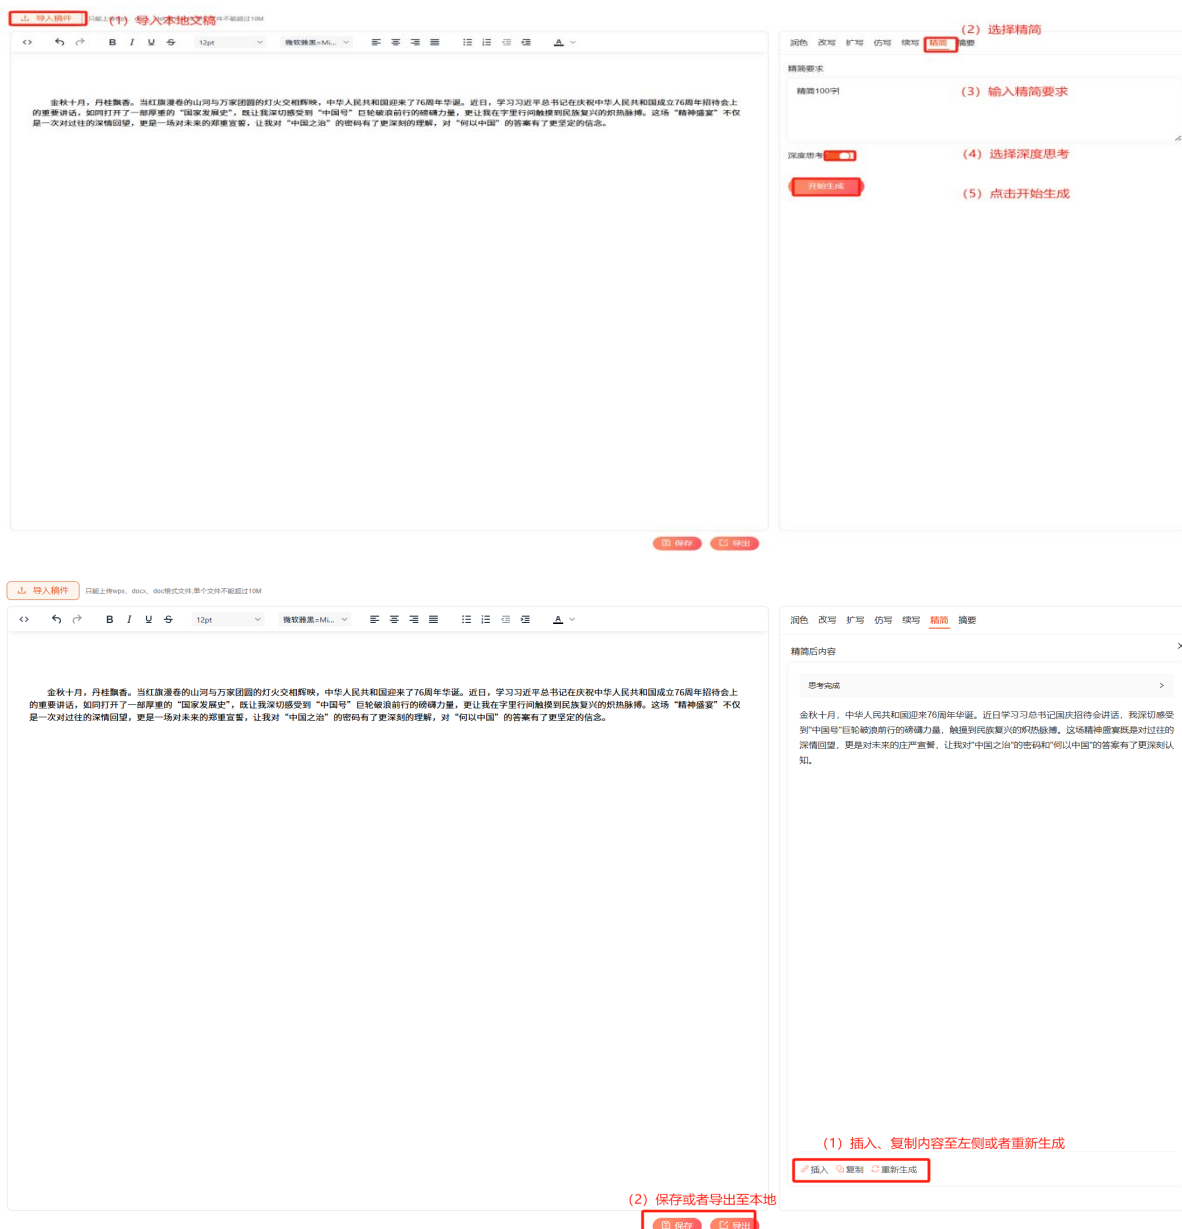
导入稿件 只能上传 (1) 导入本地文稿 件不能超过10M

B I U S 12pt 微软雅黑=Mi...

金秋十月，丹桂飘香。当红旗漫卷的山河与万家团圆的灯火交相辉映，中华人民共和国迎来了76周年华诞。近日，学习习近平总书记在庆祝中华人民共和国成立76周年招待会上的重要讲话，如同打开了一部厚重的"国家发展史"，既让我深切感受到"中国号"巨轮破浪前行的磅礴力量，更让我在字里行间触摸到民族复兴的炽热脉搏。这场"精神盛宴"不仅是一次对过往的深情回望，更是一场对未来的郑重宣誓，让我对"中国之治"的密码有了更深刻的理解，对"何以中国"的答案有了更坚定的信念。

(2) 选择精简

润色 改写 扩写 仿写 续写 精简 摘要

精简要求

精简100字 (3) 输入精简要求

深度思考 (4) 选择深度思考

开始生成 (5) 点击开始生成

保存 导出

导入稿件 只能上传wps、docx、doc格式文件,单个文件不能超过10M

B I U S 12pt 微软雅黑=Mi...

金秋十月，丹桂飘香。当红旗漫卷的山河与万家团圆的灯火交相辉映，中华人民共和国迎来了76周年华诞。近日，学习习近平总书记在庆祝中华人民共和国成立76周年招待会上的重要讲话，如同打开了一部厚重的"国家发展史"，既让我深切感受到"中国号"巨轮破浪前行的磅礴力量，更让我在字里行间触摸到民族复兴的炽热脉搏。这场"精神盛宴"不仅是一次对过往的深情回望，更是一场对未来的郑重宣誓，让我对"中国之治"的密码有了更深刻的理解，对"何以中国"的答案有了更坚定的信念。

润色 改写 扩写 仿写 续写 精简 摘要

精简后内容

思考完成

金秋十月，中华人民共和国迎来76周年华诞。近日学习习总书记国庆招待会讲话，我深切感受到"中国号"巨轮破浪前行的磅礴力量，触摸到民族复兴的炽热脉搏。这场精神盛宴既是对过往的深情回望，更是对未来的庄严宣誓，让我对"中国之治"的密码和"何以中国"的答案有了更深刻认知。

(1) 插入、复制内容至左侧或者重新生成

插入 复制 重新生成

(2) 保存或者导出至本地

保存 导出